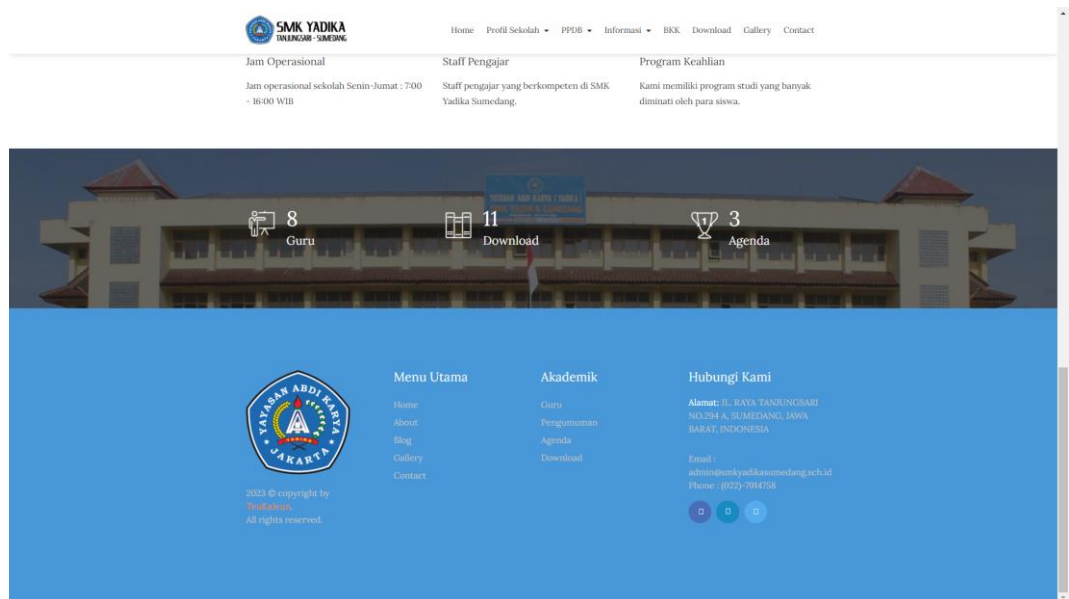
SMK YADIKA
TANJUNGSARI - SUMEDANG

Home Profil Sekolah PPDB Informasi BKK Download Gallery Contact

Jam Operasional

Jam operasional sekolah Senin-Jumat : 7:00 - 16:00 WIB

Staff Pengajar

Staff pengajar yang berkompeten di SMK Yadika Sumedang.

Program Keahlian

Kami memiliki program studi yang banyak diminati oleh para siswa.

YAYASAN ABDI KARYA (YADIKA)
SMK YADIKA TANJUNGSARI

8
Guru

11
Download

3
Agenda

YAYASAN ABDI KARYA
YADIKA
JAKARTA

2023 © copyright by
TeuKaisun.
All rights reserved.

Menu Utama

Home
About
Blog
Gallery
Contact

Akademik

Guru
Pengumuman
Agenda
Download

Hubungi Kami

Alamat: JL. RAYA TANJUNGSARI NO.294 A, SUMEDANG, JAWA BARAT, INDONESIA

Email :
admin@smkyadikasumedang.sch.id
Phone : (022)-7914758